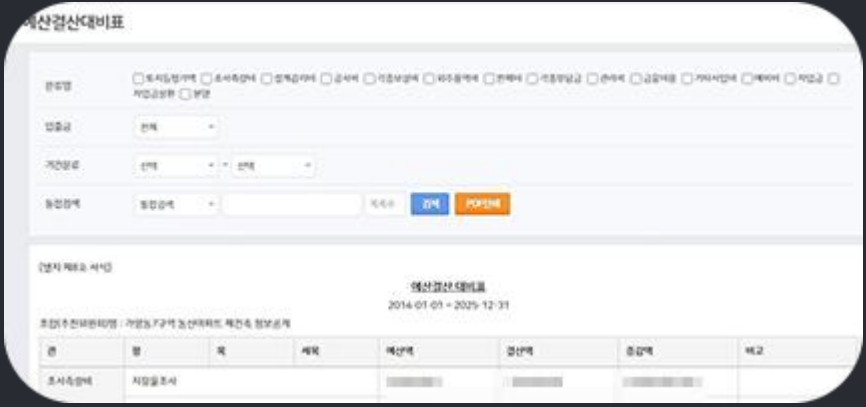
예산결산대비표

관리항 □토지등정가액 □조사측량비 □설계감리비 □공사비 □기충보상비 □외주용역비 □판매비 □기충부담금 □관리비 □금융비용 □기타사업비 □예비비 □차입금 □ 차입금상환 □분양

입출금 전체

기간검색 선택 ~ 선택

통합검색 통합검색 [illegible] 검색 PDF인쇄

[별지 제8호 서식]

예산결산 대비표

2014-01-01 ~ 2025-12-31

조합(추진위원회)명 : 가양동7구역 농산아파트 재건축 정보공개

| 관 | 항 | 목 | 세목 | 예산액 | 결산액 | 증감액 | 비고 |
|---|---|---|---|---|---|---|---|
| 조사측량비 | 지장물조사 | | | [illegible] | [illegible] | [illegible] | |